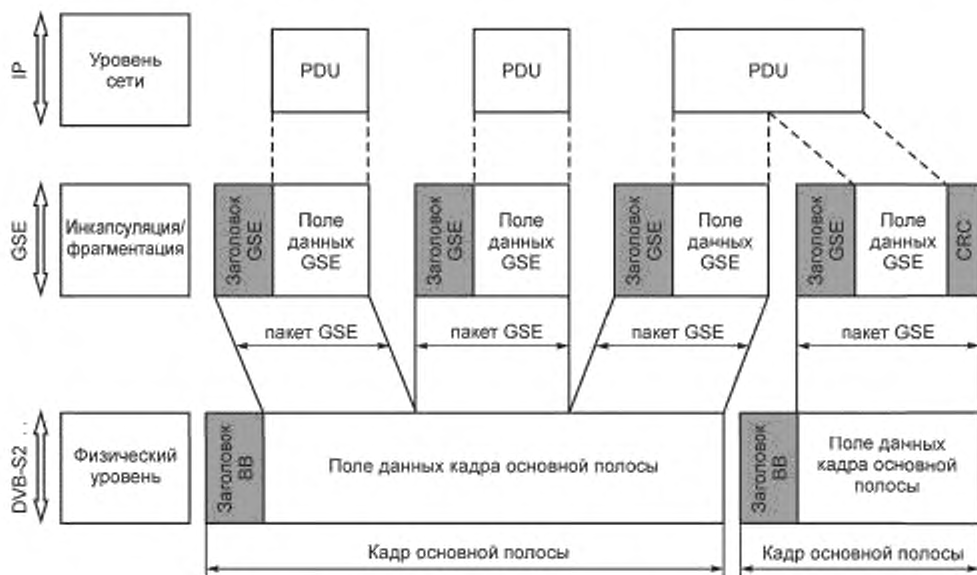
IP

Уровень сети

PDU

PDU

PDU

GSE

Инкапсуляция/ фрагментация

Заголовок GSE

Поле данных GSE

Заголовок GSE

Поле данных GSE

Заголовок GSE

Поле данных GSE

Заголовок GSE

Поле данных GSE

CRC

пакет GSE

пакет GSE

пакет GSE

пакет GSE

DVB-S2

Физический уровень

Заголовок BB

Поле данных кадра основной полосы

Заголовок BB

Поле данных кадра основной полосы

Кадр основной полосы

Кадр основной полосы